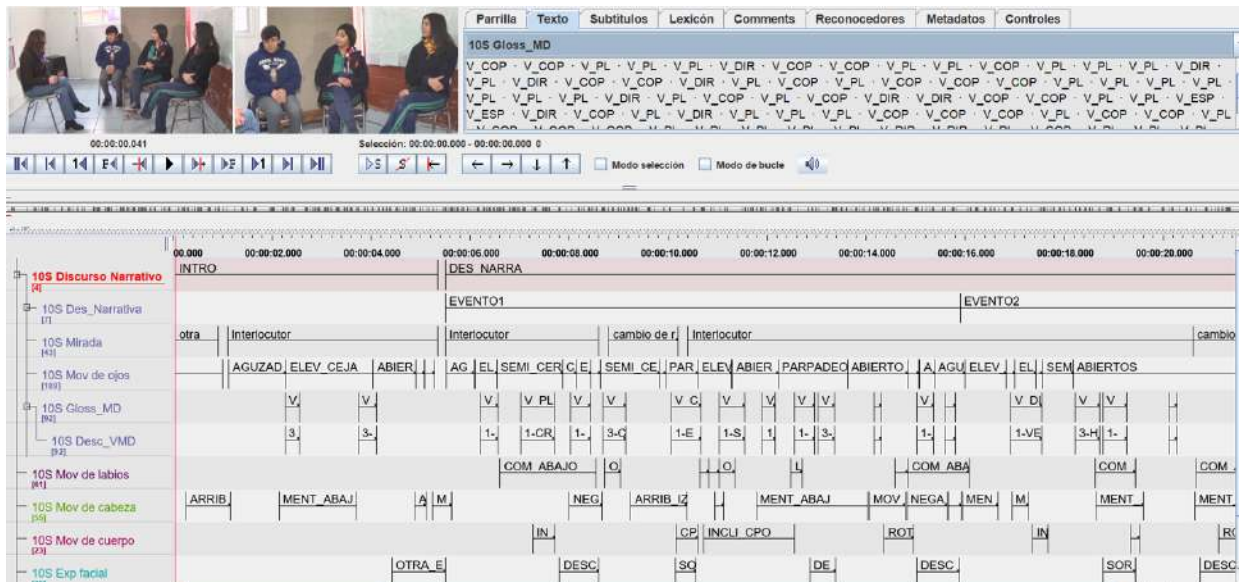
Parrilla | Texto | Subtítulos | Lexicón | Comments | Reconocedores | Metadatos | Controles

10S Gloss_MD

V_COP · V_COP · V_PL · V_PL · V_DIR · V_COP · V_COP · V_PL · V_PL · V_COP · V_PL · V_PL · V_PL · V_DIR · V_PL · V_DIR · V_COP · V_COP · V_DIR · V_PL · V_COP · V_PL · V_COP · V_COP · V_COP · V_PL · V_PL · V_PL · V_PL · V_PL · V_PL · V_PL · V_DIR · V_PL · V_COP · V_PL · V_COP · V_DIR · V_DIR · V_COP · V_COP · V_PL · V_PL · V_ESP · V_ESP · V_DIR · V_COP · V_PL · V_DIR · V_COP · V_PL · V_PL · V_COP · V_COP · V_COP · V_PL · V_COP · V_COP · V_PL

00:00:00.041

Selección: 00:00:00.000 - 00:00:00.000 0

Modo selección | Modo de bucle

00.000 | 00:00:02.000 | 00:00:04.000 | 00:00:06.000 | 00:00:08.000 | 00:00:10.000 | 00:00:12.000 | 00:00:14.000 | 00:00:16.000 | 00:00:18.000 | 00:00:20.000

10S Discurso Narrativo [4] INTRO DES_NARRA

10S Des_Narrativa [7] EVENTO1 EVENTO2

10S Mirada [43] otra Interlocutor Interlocutor cambio de r Interlocutor cambio

10S Mov de ojos [169] AGUZAD ELEV_CEJA ABIER AG EL SEMI_CER C E SEMI_CE PAR ELEV ABIER PARPADEO ABIERTO A AGU ELEV EL SEM ABIERTOS

10S Gloss_MD [92] V V V V_PL V V V_C V V V V V V_D V V

10S Desc_VMD [92] 3 3- 1- 1-CR 1- 3-C 1-E 1-S 1 1- 3- 1- 1-VE 3-H 1-

10S Mov de labios [41] COM_ABAJO O O COM_ABA COM COM

10S Mov de cabeza [55] ARRIB MENT_ABAJ A M NEG ARRIB_IZ MENT_ABAJ MOV NEGA MEN M MENT MENT

10S Mov de cuerpo [23] IN CP INCLI_CPO ROT IN R

10S Exp facial OTRA_E DESC SO DE DESC SOR DESC